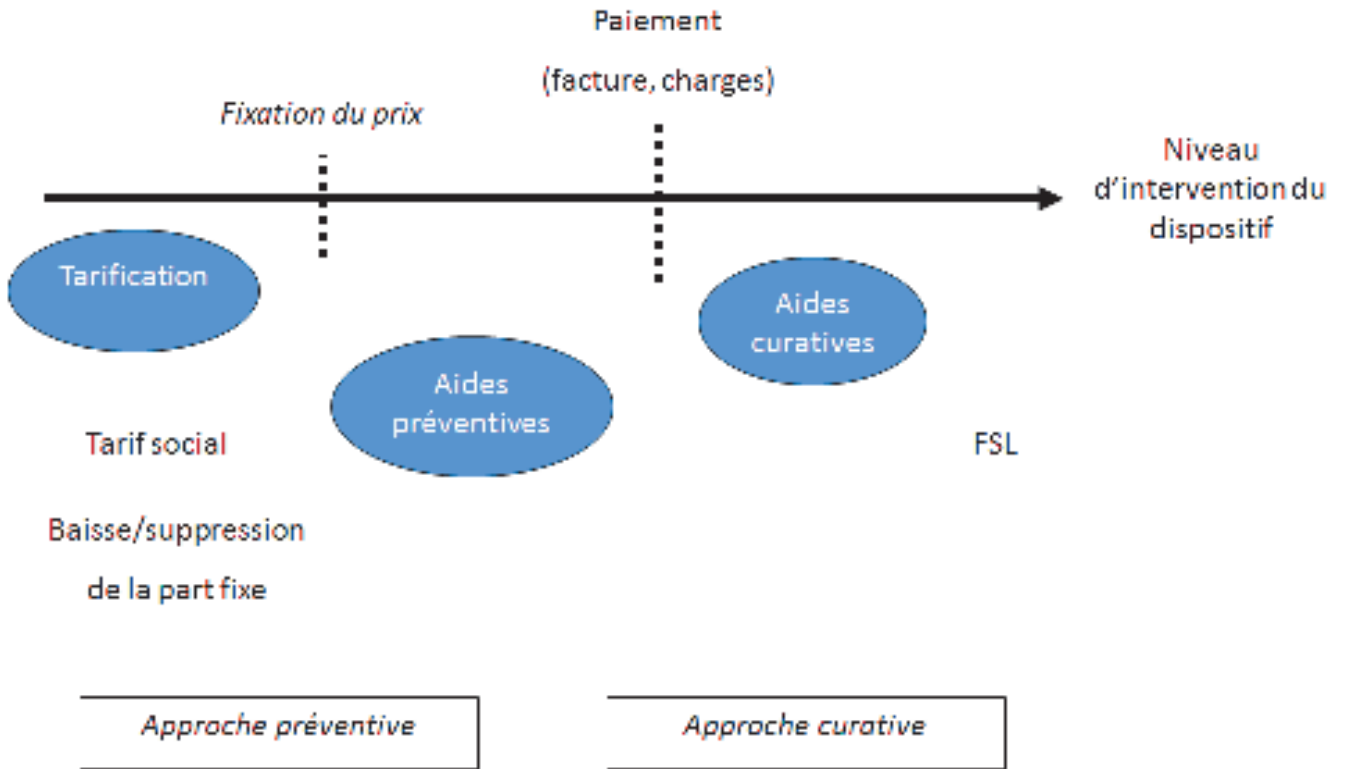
Paiement

(facture, charges)

Fixation du prix

Niveau d'intervention du dispositif

Tarification

Aides curatives

Aides préventives

Tarif social

FSL

Baisse/suppression de la part fixe

Approche préventive

Approche curative